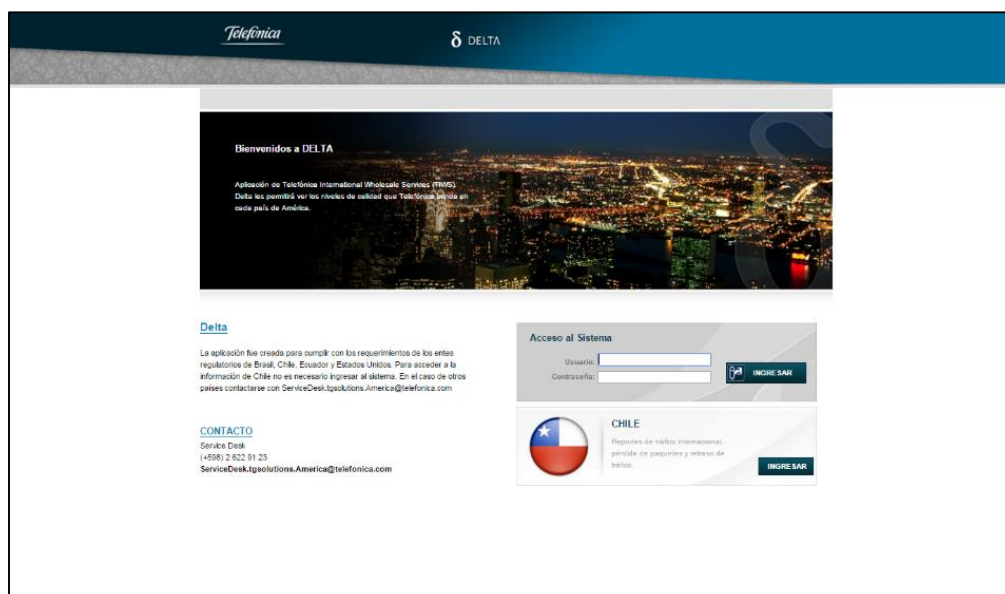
Telefonica

δ DELTA

Bienvenidos a DELTA

Aplicación de Telefónica International Wholesale Services (TIWS). Delta les permitirá ver los niveles de calidad que Telefónica brinda en cada país de América.

Delta

La aplicación fue creada para cumplir con los requerimientos de los entes regulatorios de Brasil, Chile, Ecuador y Estados Unidos. Para acceder a la información de Chile no es necesario ingresar al sistema. En el caso de otros países contactarse con ServiceDesk.tgsolutions.America@telefonica.com

CONTACTO

Service Desk
(+598) 2 622 91 23
ServiceDesk.tgsolutions.America@telefonica.com

Acceso al Sistema

Usuario:

Contraseña:

INGRESAR

CHILE

Reportes de tráfico internacional, pérdida de paquetes y retraso de tráfico.

INGRESAR